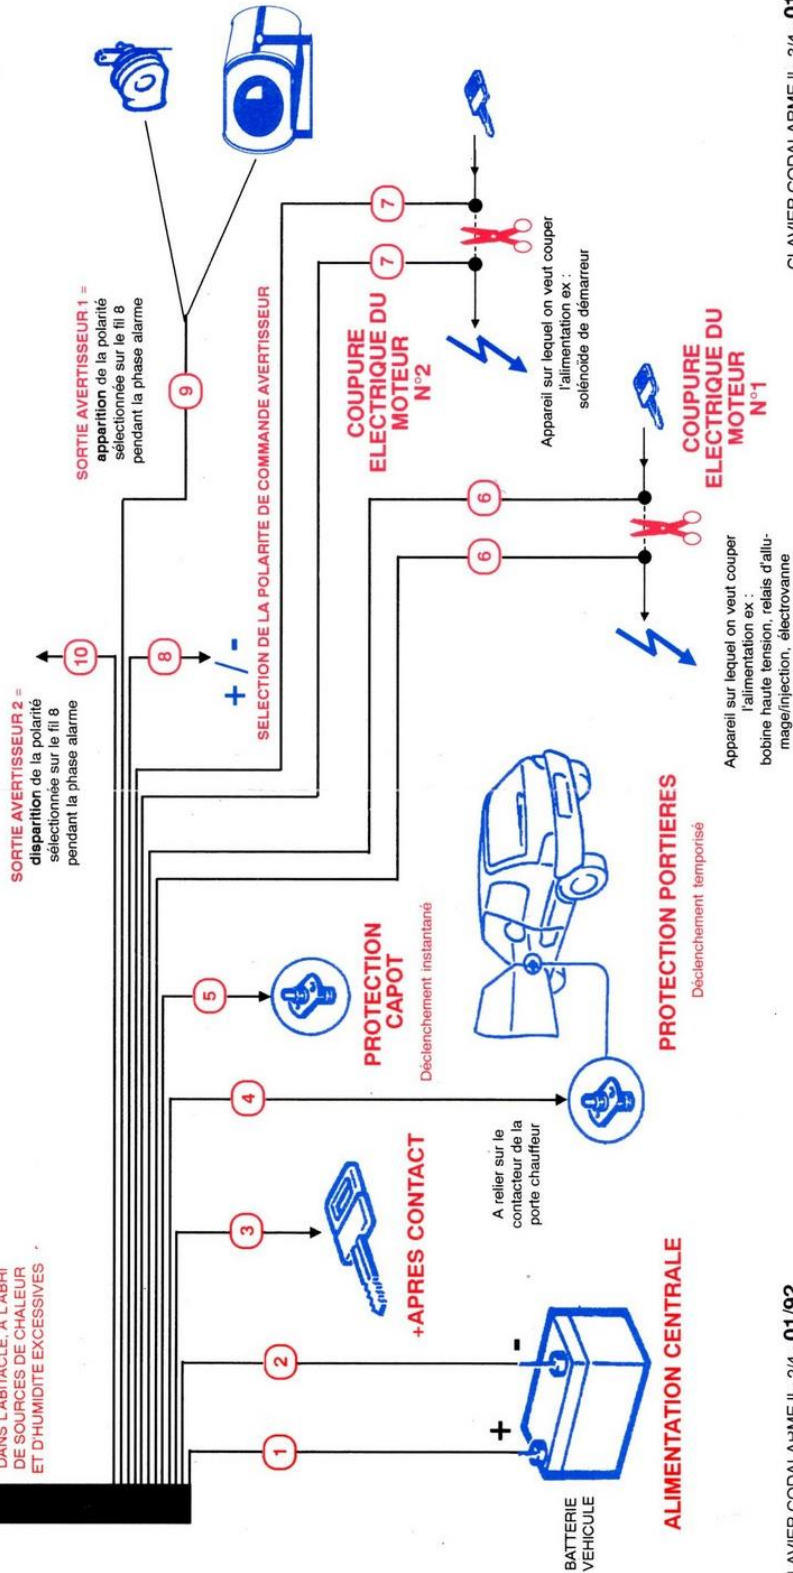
DANS L'ABITACLE, A L'ABRI DE SOURCES DE CHALEUR ET D'HUMIDITE EXCESSIVES

1

2

3

4

5

10

8

9

7

7

6

6

+

-

BATTERIE VEHICULE

ALIMENTATION CENTRALE

+APRES CONTACT

A relier sur le contacteur de la porte chauffeur

PROTECTION CAPOT

Déclenchement instantané

PROTECTION PORTIERES

Déclenchement temporisé

SORTIE AVERTISSEUR 2 = disparition de la polarité sélectionnée sur le fil 8 pendant la phase alarme

+ / -

SELECTION DE LA POLARITE DE COMMANDE AVERTISSEUR

SORTIE AVERTISSEUR 1 = apparition de la polarité sélectionnée sur le fil 8 pendant la phase alarme

Appareil sur lequel on veut couper l'alimentation ex : bobine haute tension, relais d'allumage/injection, électrovanne

COUPURE ELECTRIQUE DU MOTEUR N°1

Appareil sur lequel on veut couper l'alimentation ex : solénoïde de démarreur

COUPURE ELECTRIQUE DU MOTEUR N°2

LAVIER CODALARME II 2/4 01/92

CLAVIER CODALARME II 3/4 0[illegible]